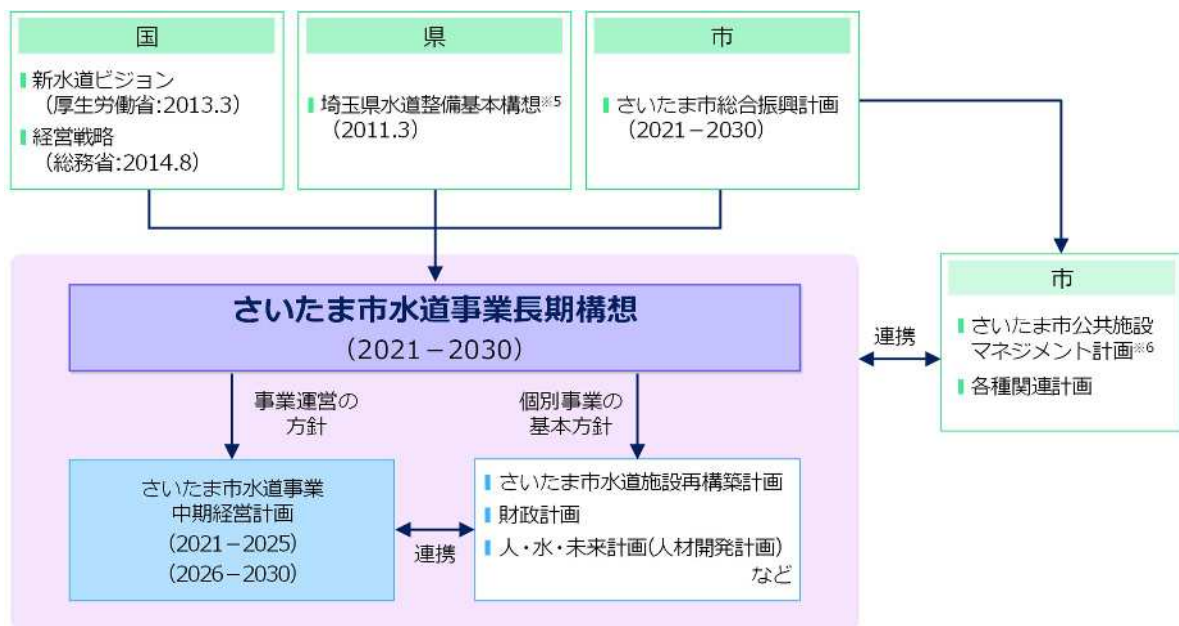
国

新水道ビジョン（厚生労働省:2013.3）

経営戦略（総務省:2014.8）

県

埼玉県水道整備基本構想※5（2011.3）

市

さいたま市総合振興計画（2021－2030）

さいたま市水道事業長期構想

（2021－2030）

連携

市

さいたま市公共施設マネジメント計画※6

各種関連計画

事業運営の方針

個別事業の基本方針

さいたま市水道事業中期経営計画

（2021－2025）

（2026－2030）

連携

さいたま市水道施設再構築計画

財政計画

人・水・未来計画（人材開発計画）

など